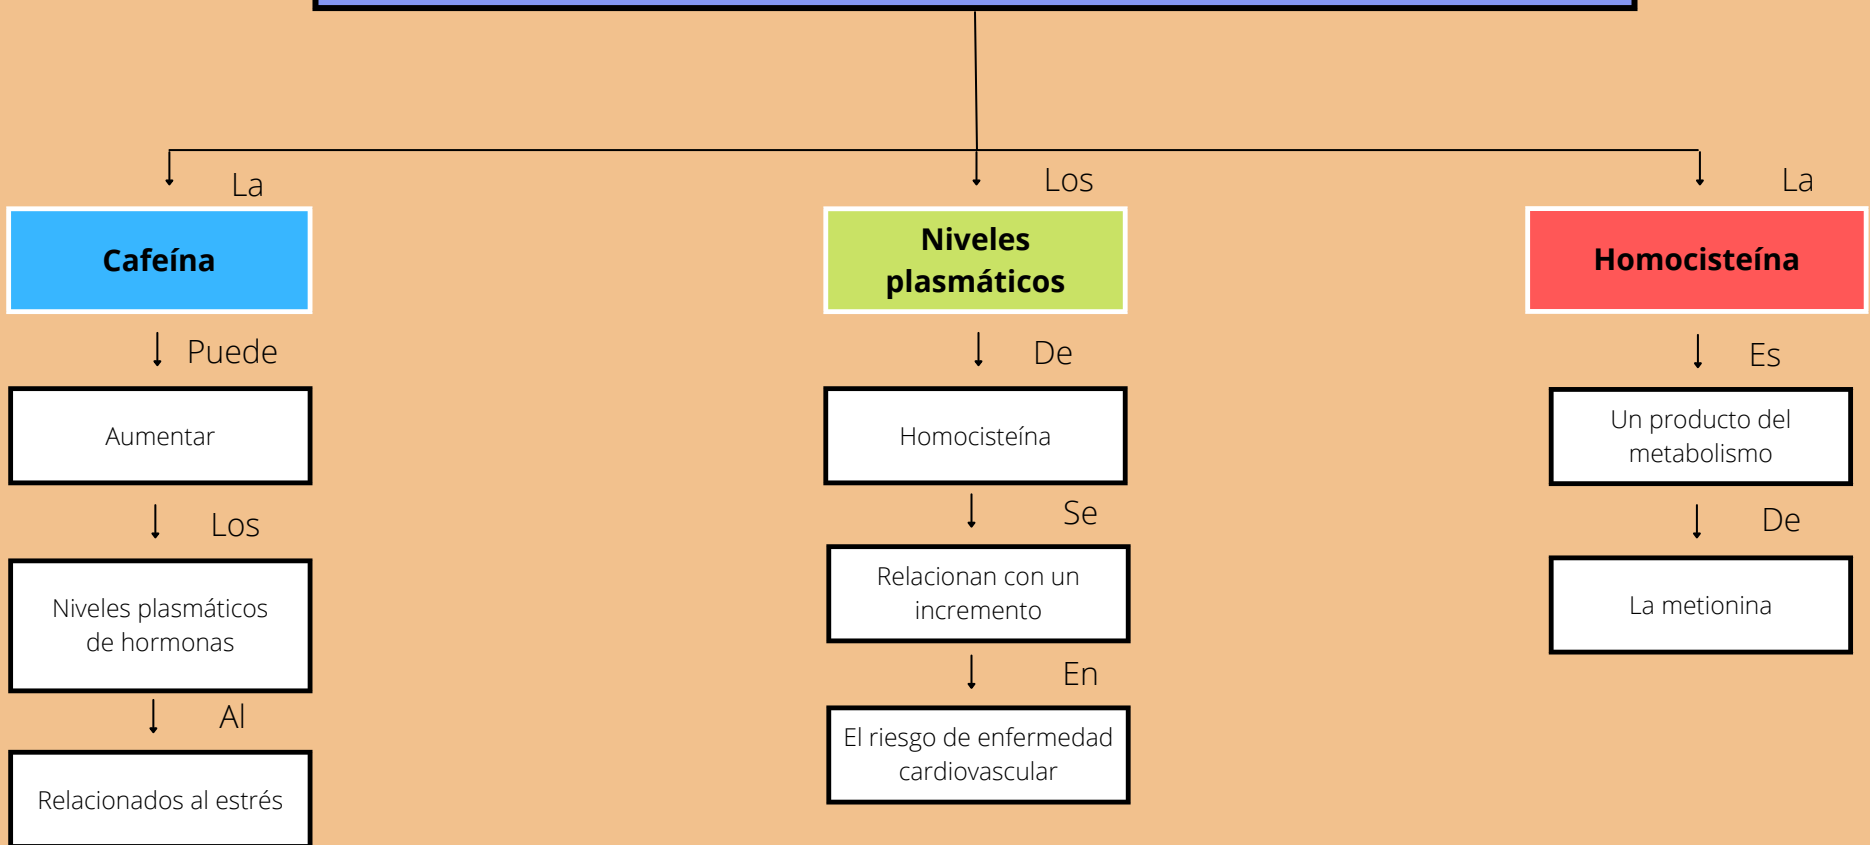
La

Cafeína

Puede

Aumentar

Los

Niveles plasmáticos de hormonas

Al

Relacionados al estrés

Los

Niveles plasmáticos

De

Homocisteína

Se

Relacionan con un incremento

En

El riesgo de enfermedad cardiovascular

La

Homocisteína

Es

Un producto del metabolismo

De

La metionina